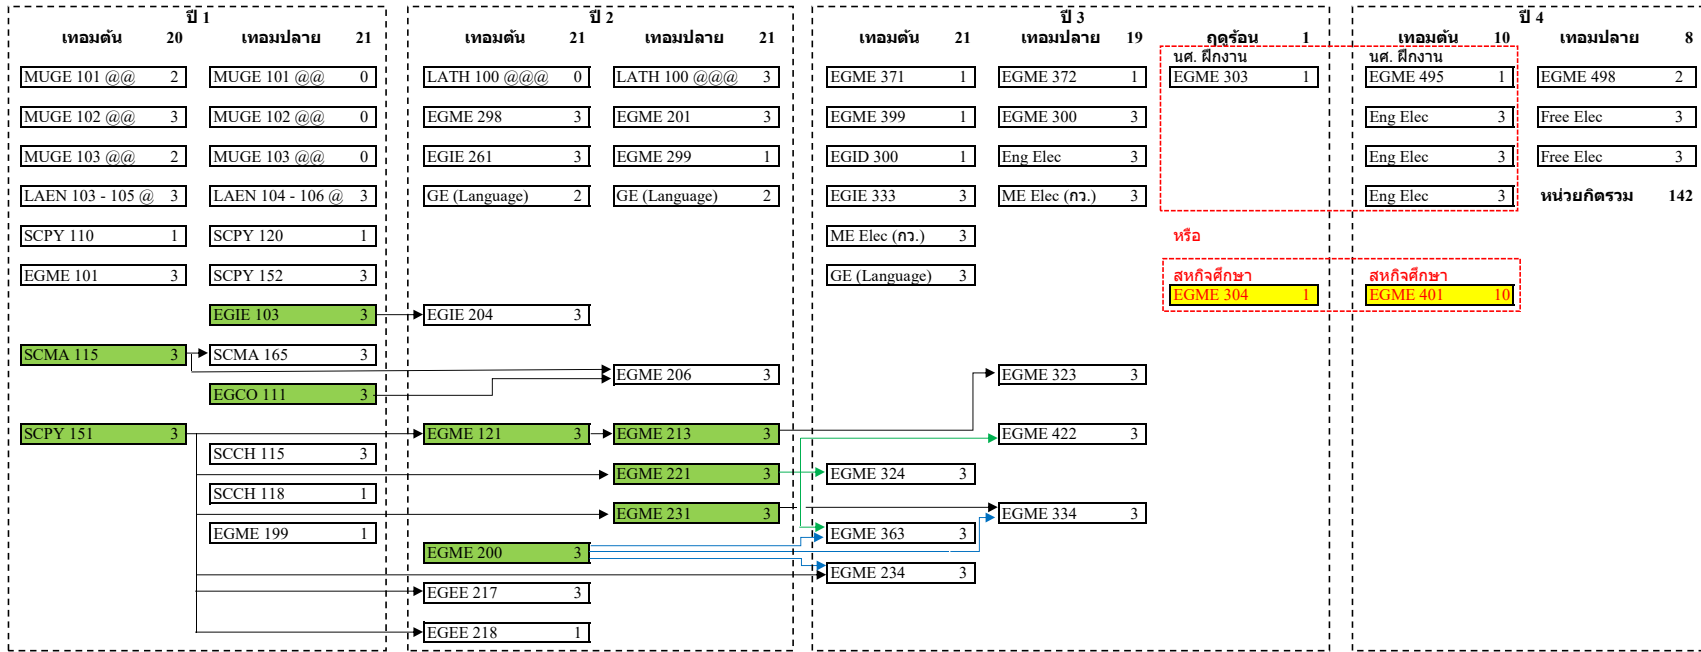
ปี 1
เทอมต้น 20
เทอมปลาย 21

| | |
|---|---|
| MUGE 101 @@ 2 | MUGE 101 @@ 0 |
| MUGE 102 @@ 3 | MUGE 102 @@ 0 |
| MUGE 103 @@ 2 | MUGE 103 @@ 0 |
| LAEN 103 - 105 @ 3 | LAEN 104 - 106 @ 3 |
| SCPY 110 1 | SCPY 120 1 |
| EGME 101 3 | SCPY 152 3 |
| | EGIE 103 3 |
| SCMA 115 3 | SCMA 165 3 |
| | EGCO 111 3 |
| SCPY 151 3 | |
| | SCCH 115 3 |
| | SCCH 118 1 |
| | EGME 199 1 |

ปี 2
เทอมต้น 21
เทอมปลาย 21

| | |
|---|---|
| LATH 100 @@@ 0 | LATH 100 @@@ 3 |
| EGME 298 3 | EGME 201 3 |
| EGIE 261 3 | EGME 299 1 |
| GE (Language) 2 | GE (Language) 2 |
| EGIE 204 3 | |
| | EGME 206 3 |
| EGME 121 3 | EGME 213 3 |
| | EGME 221 3 |
| | EGME 231 3 |
| EGME 200 3 | |
| EGEE 217 3 | |
| EGEE 218 1 | |

ปี 3
เทอมต้น 21
เทอมปลาย 19
ฤดูร้อน 1

| | | |
|---|---|---|
| EGME 371 1 | EGME 372 1 | EGME 303 1 |
| EGME 399 1 | EGME 300 3 | |
| EGID 300 1 | Eng Elec 3 | |
| EGIE 333 3 | ME Elec (กว.) 3 | |
| ME Elec (กว.) 3 | | |
| GE (Language) 3 | | |
| | EGME 323 3 | |
| | EGME 422 3 | |
| EGME 324 3 | | |
| | EGME 334 3 | |
| EGME 363 3 | | |
| EGME 234 3 | | |

นศ. ฝึกงาน
หรือ
สหกิจศึกษา
EGME 304 1

ปี 4
เทอมต้น 10
เทอมปลาย 8

นศ. ฝึกงาน

| | |
|---|---|
| EGME 495 1 | EGME 498 2 |
| Eng Elec 3 | Free Elec 3 |
| Eng Elec 3 | Free Elec 3 |
| Eng Elec 3 | หน่วยกิตรวม 142 |

สหกิจศึกษา
EGME 401 10